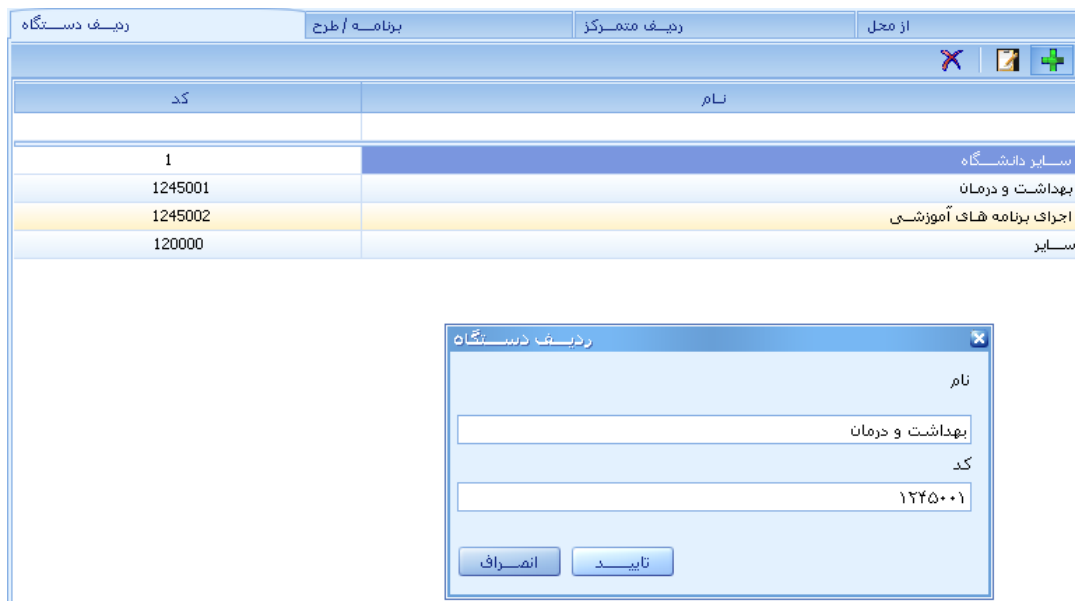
ردیـــف دســـتگاه | برنامـــه / طرح | ردیــف متمــرکز | از محل

| نــام | کد |
|---|---|
| | |
| ســایر دانشـــگاه | 1 |
| بهداشـت و درمان | 1245001 |
| اجرای برنامه هـای آموزشـی | 1245002 |
| ســایر | 120000 |

ردیــف دســـتگاه

نام

بهداشـت و درمان

کد

۱۲۴۵۰۰۱

تاییـــــد

انصــراف